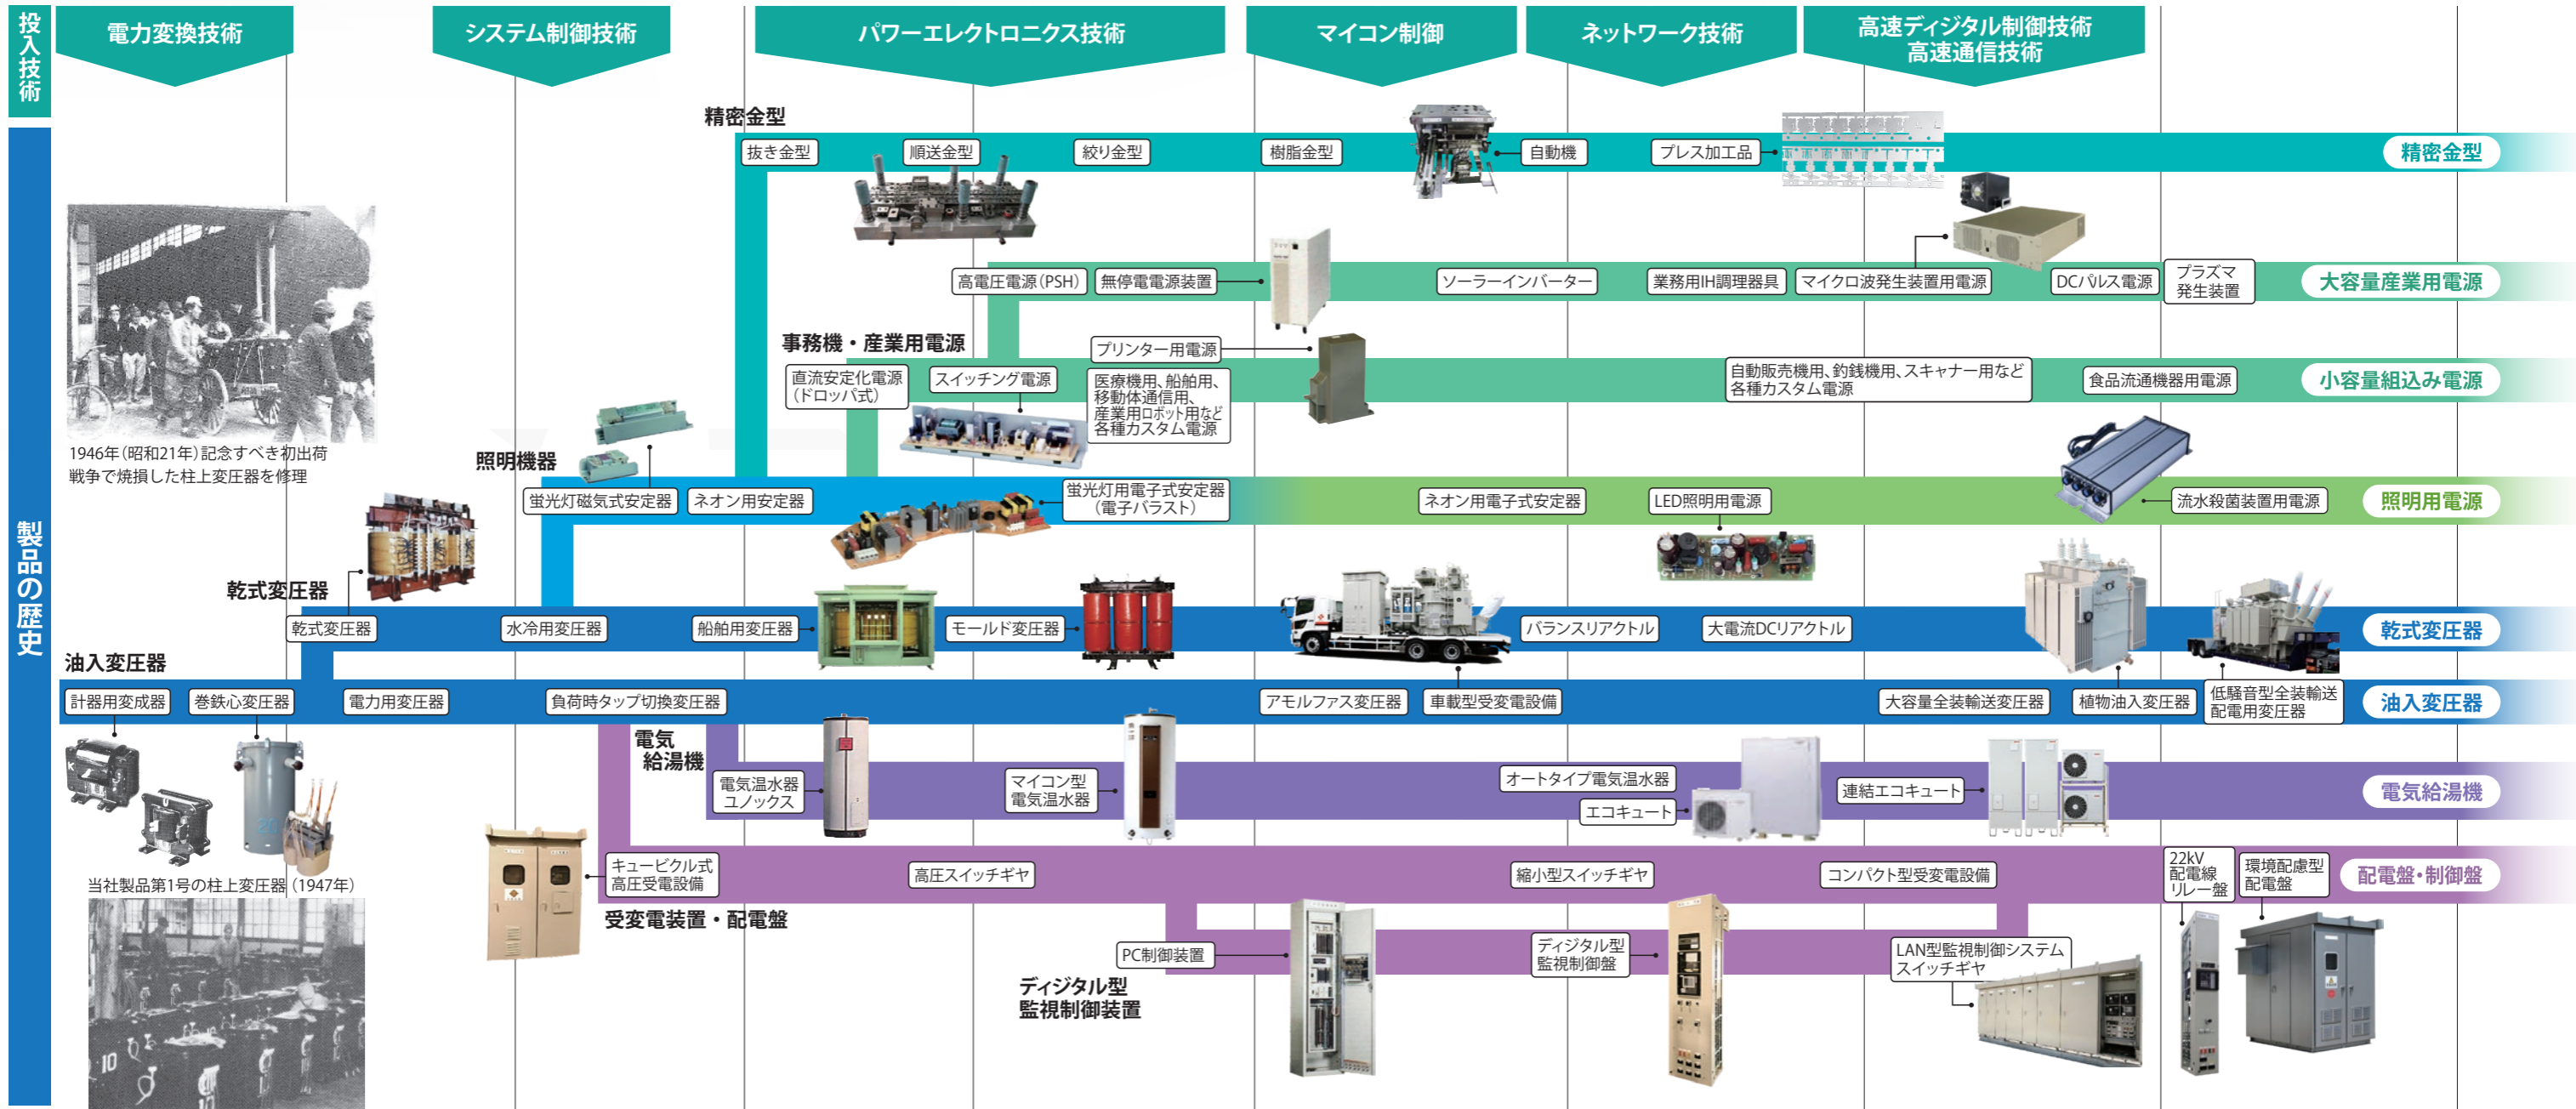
投入技術

電力変換技術

システム制御技術

パワーエレクトロニクス技術

マイコン制御

ネットワーク技術

高速ディジタル制御技術
高速通信技術

製品の歴史

精密金型

抜き金型

順送金型

絞り金型

樹脂金型

自動機

プレス加工品

精密金型

高電圧電源(PSH)

無停電電源装置

ソーラーインバーター

業務用IH調理器具

マイクロ波発生装置用電源

DC/パルス電源

プラズマ
発生装置

大容量産業用電源

事務機・産業用電源

プリンター用電源

直流安定化電源
(ドロッパ式)

スイッチング電源

医療機用、船舶用、
移動体通信用、
産業用ロボット用など
各種カスタム電源

自動販売機用、釣銭機用、スキャナー用など
各種カスタム電源

食品流通機器用電源

小容量組込み電源

1946年(昭和21年)記念すべき初出荷
戦争で焼損した柱上変圧器を修理

照明機器

蛍光灯磁気式安定器

ネオン用安定器

蛍光灯用電子式安定器
(電子バラスト)

ネオン用電子式安定器

LED照明用電源

流水殺菌装置用電源

照明用電源

乾式変圧器

乾式変圧器

水冷用変圧器

船舶用変圧器

モールド変圧器

バランスリアクトル

大電流DCリアクトル

乾式変圧器

油入変圧器

計器用変成器

巻鉄心変圧器

電力用変圧器

負荷時タップ切換変圧器

アモルファス変圧器

車載型受変電設備

大容量全装輸送変圧器

植物油入変圧器

低騒音型全装輸送
配電用変圧器

油入変圧器

電気
給湯機

電気温水器
ユノックス

マイコン型
電気温水器

オートタイプ電気温水器

エコキュート

連結エコキュート

電気給湯機

当社製品第1号の柱上変圧器(1947年)

キュービクル式
高圧受電設備

高圧スイッチギヤ

縮小型スイッチギヤ

コンパクト型受変電設備

22kV
配電線
リレー盤

環境配慮型
配電盤

配電盤・制御盤

受変電装置・配電盤

PC制御装置

ディジタル型
監視制御盤

LAN型監視制御システム
スイッチギヤ

ディジタル型
監視制御装置